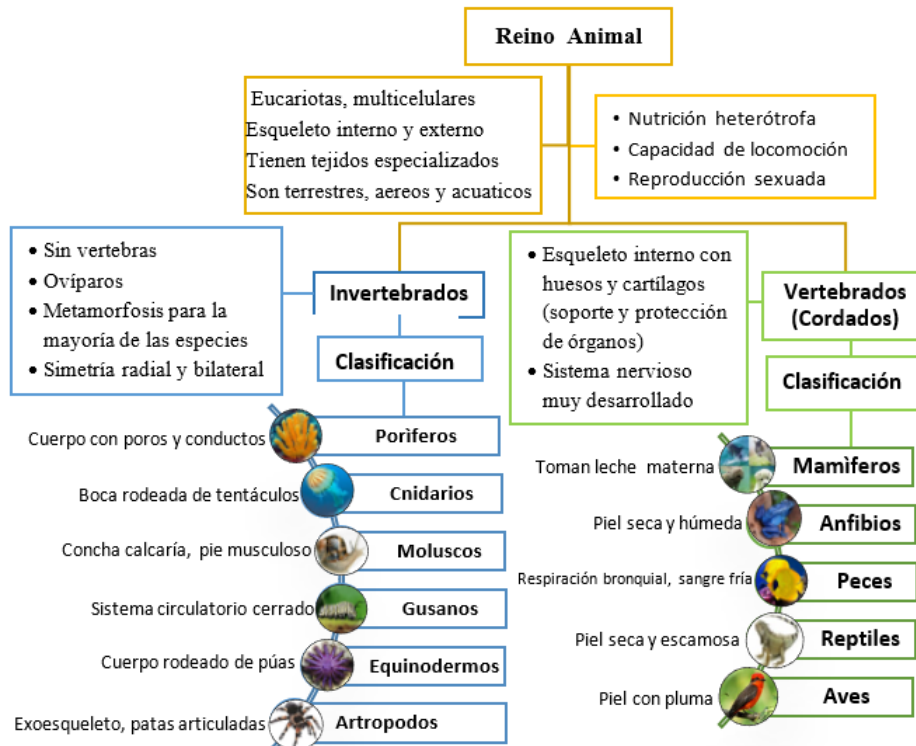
Reino Animal

Eucariotas, multicelulares
Esqueleto interno y externo
Tienen tejidos especializados
Son terrestres, aereos y acuaticos

• Nutrición heterótrofa
• Capacidad de locomoción
• Reproducción sexuada

• Sin vertebras
• Ovíparos
• Metamorfosis para la mayoría de las especies
• Simetría radial y bilateral

Invertebrados

Clasificación

Cuerpo con poros y conductos
Porìferos

Boca rodeada de tentáculos
Cnidarios

Concha calcaría, pie musculoso
Moluscos

Sistema circulatorio cerrado
Gusanos

Cuerpo rodeado de púas
Equinodermos

Exoesqueleto, patas articuladas
Artropodos

• Esqueleto interno con huesos y cartílagos (soporte y protección de órganos)
• Sistema nervioso muy desarrollado

Vertebrados (Cordados)

Clasificación

Toman leche materna
Mamìferos

Piel seca y húmeda
Anfibios

Respiración bronquial, sangre fría
Peces

Piel seca y escamosa
Reptiles

Piel con pluma
Aves